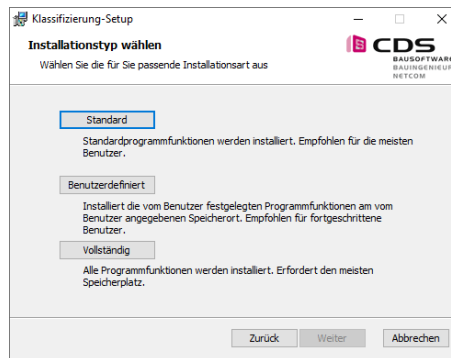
Klassifizierung-Setup

Installationstyp wählen

Wählen Sie die für Sie passende Installationsart aus

CDS
BAUSOFTWARE
BAUINGENIEURE
NETCOM

Standard

Standardprogrammfunktionen werden installiert. Empfohlen für die meisten Benutzer.

Benutzerdefiniert

Installiert die vom Benutzer festgelegten Programmfunktionen am vom Benutzer angegebenen Speicherort. Empfohlen für fortgeschrittene Benutzer.

Vollständig

Alle Programmfunktionen werden installiert. Erfordert den meisten Speicherplatz.

Zurück
Weiter
Abbrechen